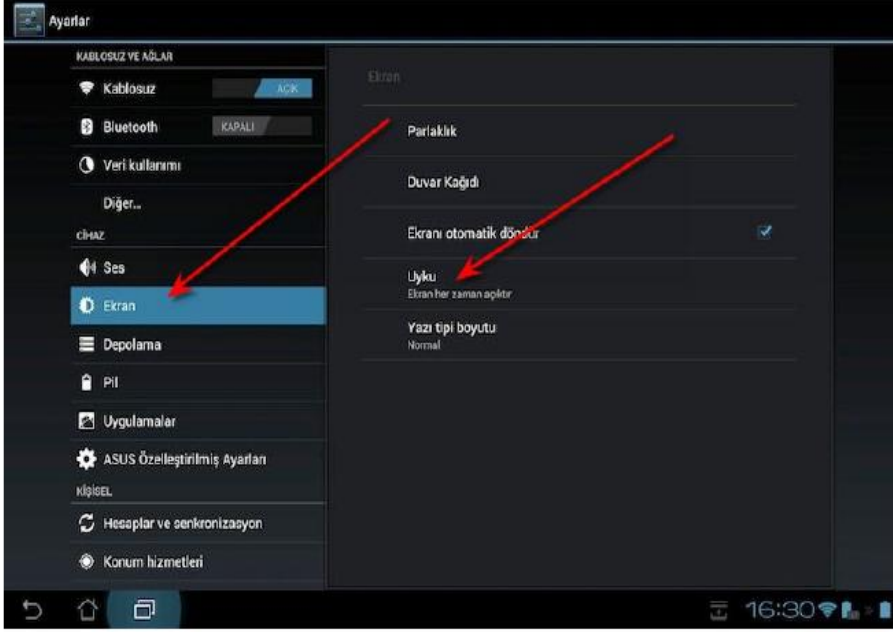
Ayarlar

KABLOSUZ VE AĞLAR

Kablosuz AÇIK

Bluetooth KAPALI

Veri kullanımı

Diğer...

CİHAZ

Ses

Ekran

Depolama

Pil

Uygulamalar

ASUS Özelleştirilmiş Ayarları

KİŞİSEL

Hesaplar ve senkronizasyon

Konum hizmetleri

Ekran

Parlaklık

Duvar Kağıdı

Ekranı otomatik döndür

Uyku
Ekran her zaman açıktır

Yazı tipi boyutu
Normal

16:30